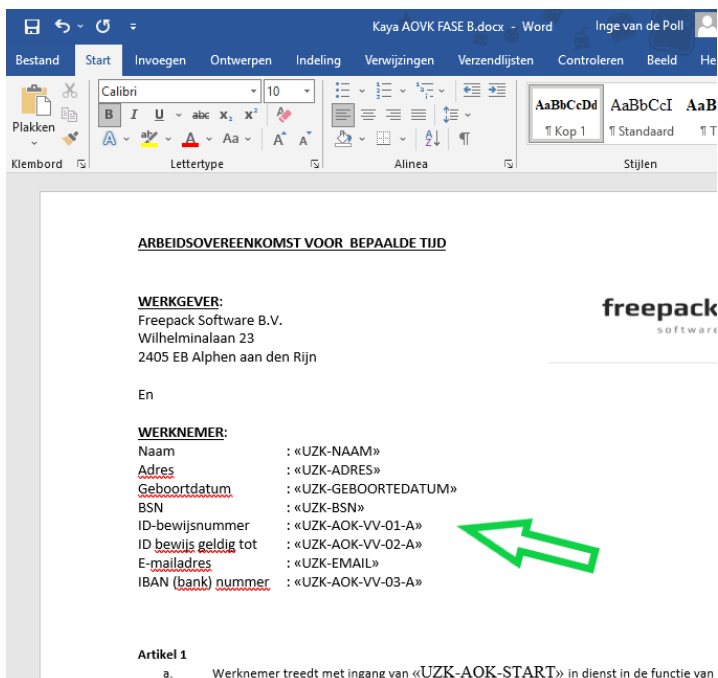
Kaya AOVK FASE B.docx - Word Inge van de Poll

Bestand Start Invoegen Ontwerpen Indeling Verwijzingen Verzendlijsten Controleren Beeld He

Plakken
Klembord

Calibri 10
B I U abc $x_2$ $x^2$
A Aa A A
Lettertype

Alinea

AaBbCcDd AaBbCcI AaB
¶ Kop 1 ¶ Standaard ¶ T
Stijlen

ARBEIDSOVEREENKOMST VOOR BEPAALDE TIJD

WERKGEVER:
Freepack Software B.V.
Wilhelminalaan 23
2405 EB Alphen aan den Rijn

freepack
software

En

WERKNEMER:

| | |
|---|---|
| Naam | : «UZK-NAAM» |
| Adres | : «UZK-ADRES» |
| Geboortdatum | : «UZK-GEBOORTEDATUM» |
| BSN | : «UZK-BSN» |
| ID-bewijsnummer | : «UZK-AOK-VV-01-A» |
| ID bewijs geldig tot | : «UZK-AOK-VV-02-A» |
| E-mailadres | : «UZK-EMAIL» |
| IBAN (bank) nummer | : «UZK-AOK-VV-03-A» |

Artikel 1
a. Werknemer treedt met ingang van «UZK-AOK-START» in dienst in de functie van